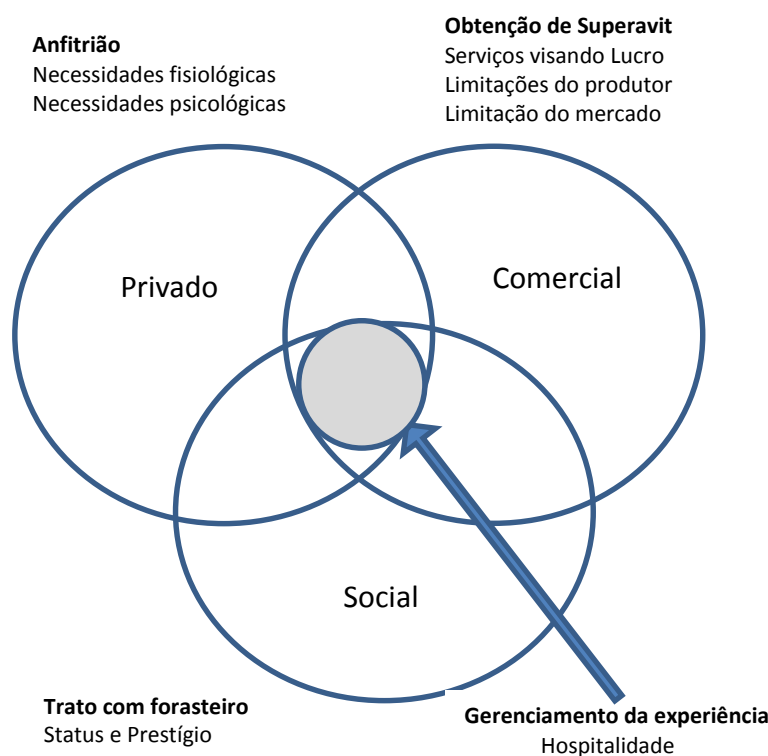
Anfitrião
Necessidades fisiológicas
Necessidades psicológicas

Obtenção de Superavit
Serviços visando Lucro
Limitações do produtor
Limitação do mercado

Privado

Comercial

Social

Trato com forasteiro
Status e Prestígio

Gerenciamento da experiência
Hospitalidade